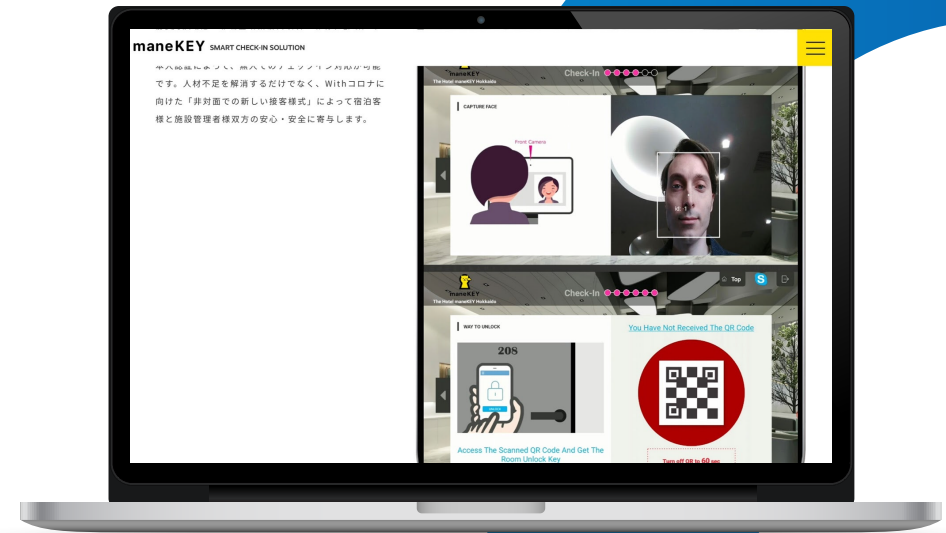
maneKEY SMART CHECK-IN SOLUTION

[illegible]によって、無人でのチェックイン対応が可能です。人材不足を解消するだけでなく、Withコロナに向けた「非対面での新しい接客様式」によって宿泊客様と施設管理者様双方の安心・安全に寄与します。

maneKEY
The Hotel maneKEY Hokkaido
Check-In

CAPTURE FACE
Front Camera

maneKEY
The Hotel maneKEY Hokkaido
Check-In
Top

WAY TO UNLOCK
208
You Have Not Received The QR Code
Access The Scanned QR Code And Get The Room Unlock Key
Turn off QR in 60 sec